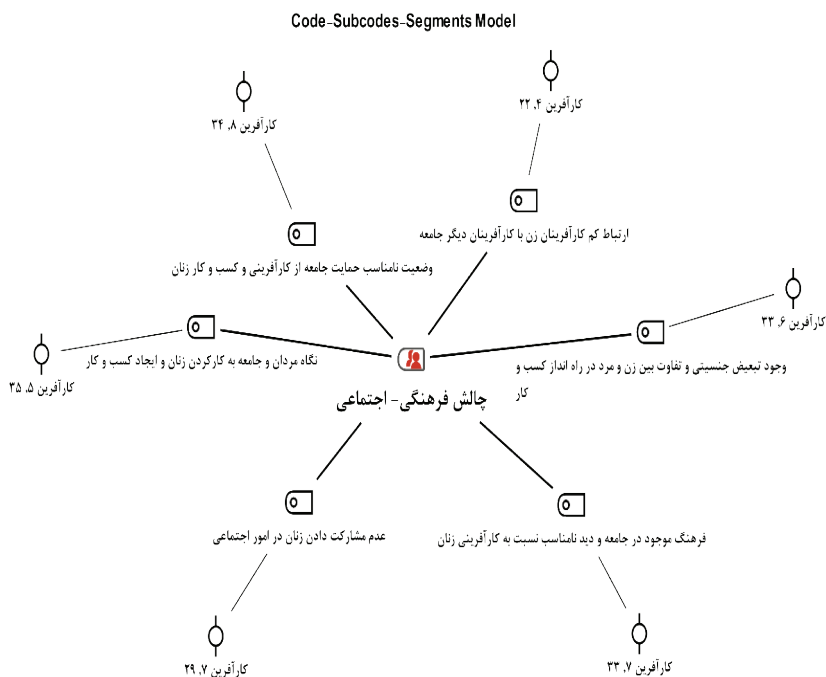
Code-Subcodes-Segments Model

کارآفرین ۴، ۲۲

کارآفرین ۸، ۳۴

ارتباط کم کارآفرینان زن با کارآفرینان دیگر جامعه

وضعیت نامناسب حمایت جامعه از کارآفرینی و کسب و کار زنان

کارآفرین ۶، ۳۳

نگاه مردان و جامعه به کارکردن زنان و ایجاد کسب و کار

وجود تبعیض جنسیتی و تفاوت بین زن و مرد در راه انداز کسب و کار

کارآفرین ۵، ۳۵

چالش فرهنگی- اجتماعی

عدم مشارکت دادن زنان در امور اجتماعی

فرهنگ موجود در جامعه و دید نامناسب نسبت به کارآفرینی زنان

کارآفرین ۷، ۲۹

کارآفرین ۷، ۳۳